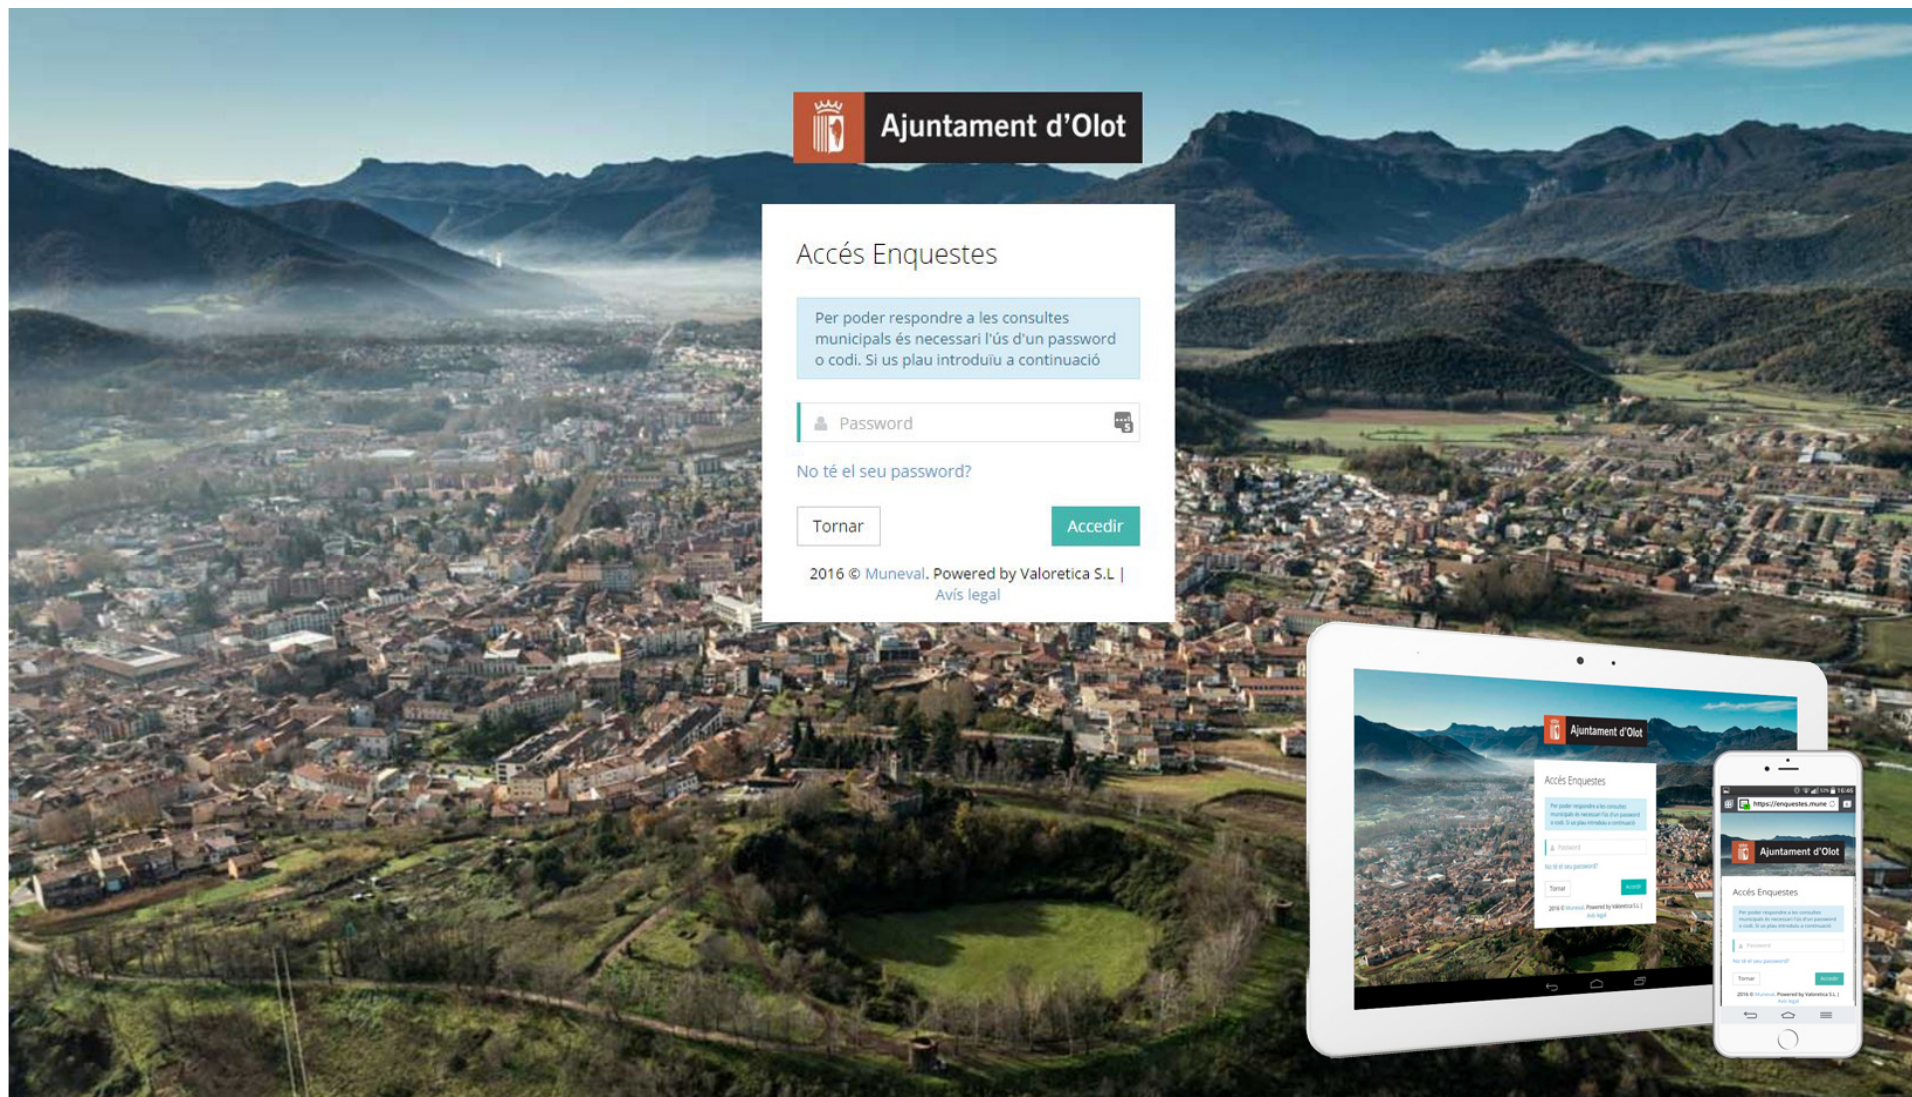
Ajuntament d'Olot

Accés Enquestes

Per poder respondre a les consultes municipals és necessari l'ús d'un password o codi. Si us plau introduïu a continuació

Password

No té el seu password?

Tornar

Accedir

2016 © Muneval. Powered by Valoretica S.L | Avís legal

Ajuntament d'Olot

Accés Enquestes

Tornar

Accedir

https://enquestes.mune

Ajuntament d'Olot

Accés Enquestes

Tornar

Accedir